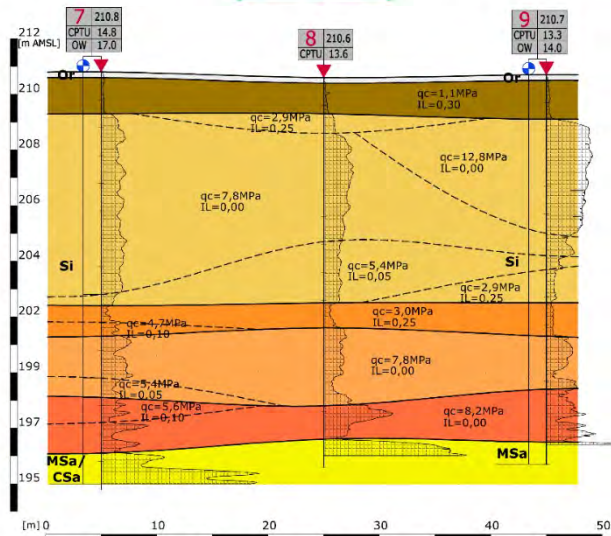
212
[m AMSL]
210
208
206
204
202
199
197
195

| 7 | 210.8 |
|---|---|
| CPTU | 14.8 |
| OW | 17.0 |

| 8 | 210.6 |
|---|---|
| CPTU | 13.6 |

| 9 | 210.7 |
|---|---|
| CPTU | 13.3 |
| OW | 14.0 |

Or
Or

qc=1,1MPa
IL=0,30

qc=2,9MPa
IL=0,25

qc=12,8MPa
IL=0,00

qc=7,8MPa
IL=0,00

Si

qc=5,4MPa
IL=0,05

Si

qc=2,9MPa
IL=0,25

qc=3,0MPa
IL=0,25

qc=4,7MPa
IL=0,10

qc=7,8MPa
IL=0,00

qc=5,4MPa
IL=0,05

qc=5,6MPa
IL=0,10

qc=8,2MPa
IL=0,00

MSa/
CSa

MSa

[m] 0 10 20 30 40 50